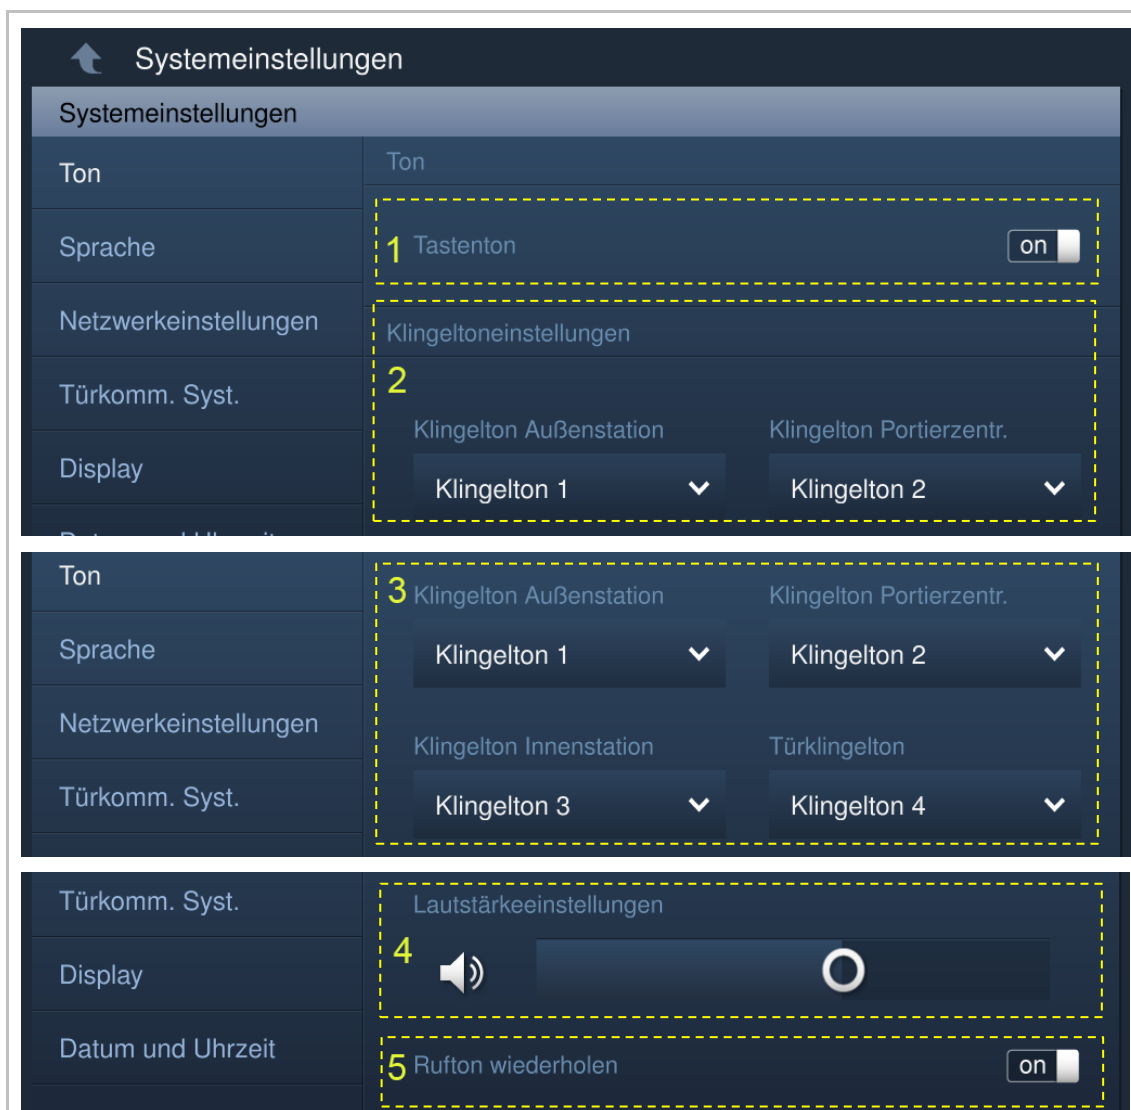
Systemeinstellungen

Systemeinstellungen

Ton

Sprache

Netzwerkeinstellungen

Türkomm. Syst.

Display

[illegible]

Ton

1 Tastenton on

Klingeltoneinstellungen

2

Klingelton Außenstation

Klingelton 1

Klingelton Portierzentr.

Klingelton 2

Ton

Sprache

Netzwerkeinstellungen

Türkomm. Syst.

3 Klingelton Außenstation

Klingelton 1

Klingelton Portierzentr.

Klingelton 2

Klingelton Innenstation

Klingelton 3

Türklingelton

Klingelton 4

Türkomm. Syst.

Display

Datum und Uhrzeit

Lautstärkeeinstellungen

4

5 Rufton wiederholen on